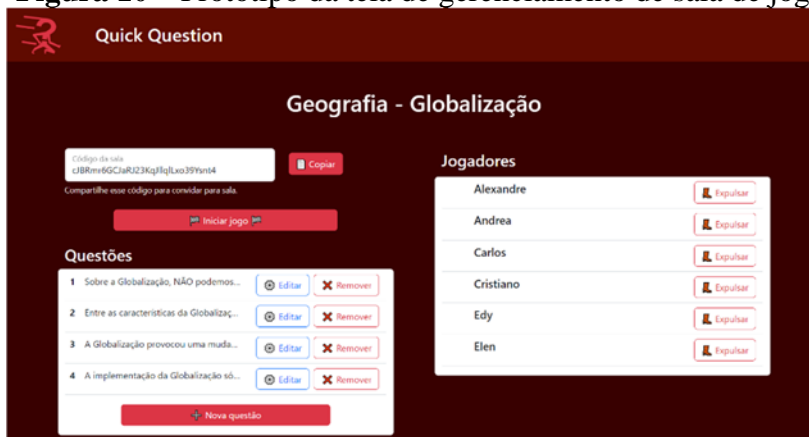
Figura 20 – Protótipo da tela de gerenciamento de sala de jogo

Quick Question

Geografia - Globalização

Código da sala
cJBRmv6GCJaRJ23KqJllqlLxo39Ysnt4

Copiar

Compartilhe esse código para convidar para sala.

Iniciar jogo

Questões

| | | | |
|---|---|---|---|
| 1 | Sobre a Globalização, NÃO podemos... | Editar | Remover |
| 2 | Entre as características da Globalizaç... | Editar | Remover |
| 3 | A Globalização provocou uma muda... | Editar | Remover |
| 4 | A implementação da Globalização só... | Editar | Remover |

Nova questão

Jogadores

| | |
|---|---|
| Alexandre | Expulsar |
| Andrea | Expulsar |
| Carlos | Expulsar |
| Cristiano | Expulsar |
| Edy | Expulsar |
| Elen | Expulsar |